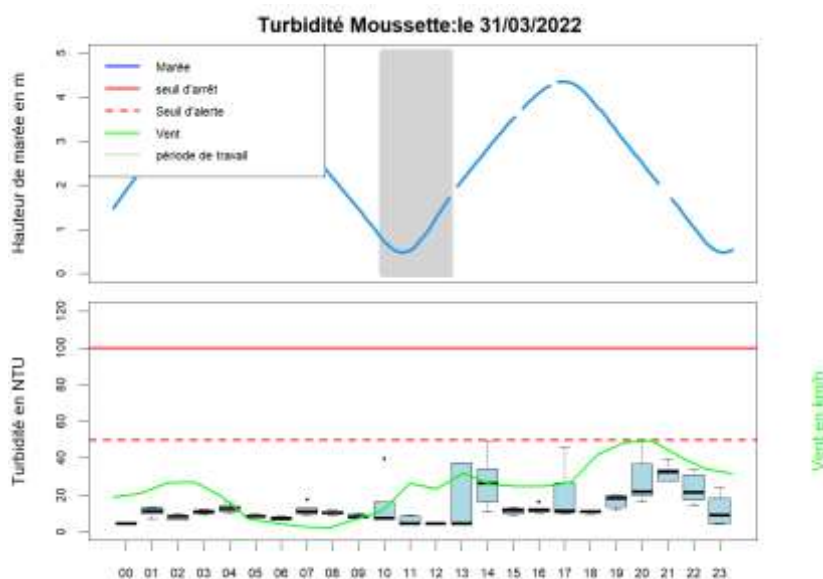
Turbidité Moussette:le 31/03/2022

Marée
seuil d'arrêt
Seuil d'alerte
Vent
période de travail

Hauteur de marée en m
0
1
2
3
4
5

Turbidité en NTU
0
20
40
60
80
100
120

Vent en km/h

00 01 02 03 04 05 06 07 08 09 10 11 12 13 14 15 16 17 18 19 20 21 22 23